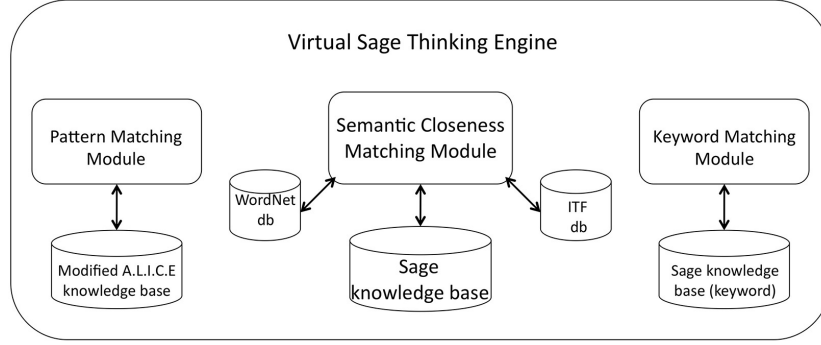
Virtual Sage Thinking Engine

Pattern Matching Module

Modified A.L.I.C.E knowledge base

Semantic Closeness Matching Module

WordNet db

Sage knowledge base

ITF db

Keyword Matching Module

Sage knowledge base (keyword)